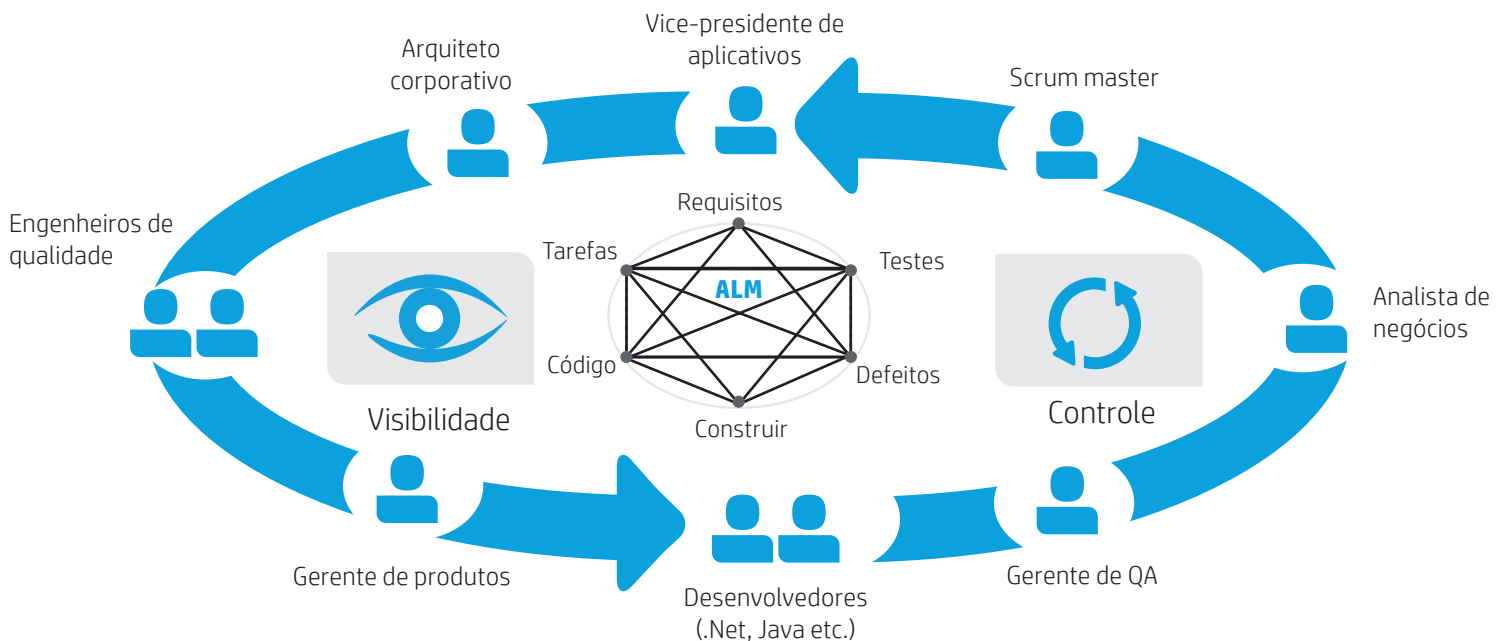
Vice-presidente de aplicativos

Arquiteto corporativo

Scrum master

Engenheiros de qualidade

Requisitos

Tarefas

Testes

ALM

Código

Defeitos

Construir

Analista de negócios

Visibilidade

Controle

Gerente de produtos

Desenvolvedores (.Net, Java etc.)

Gerente de QA